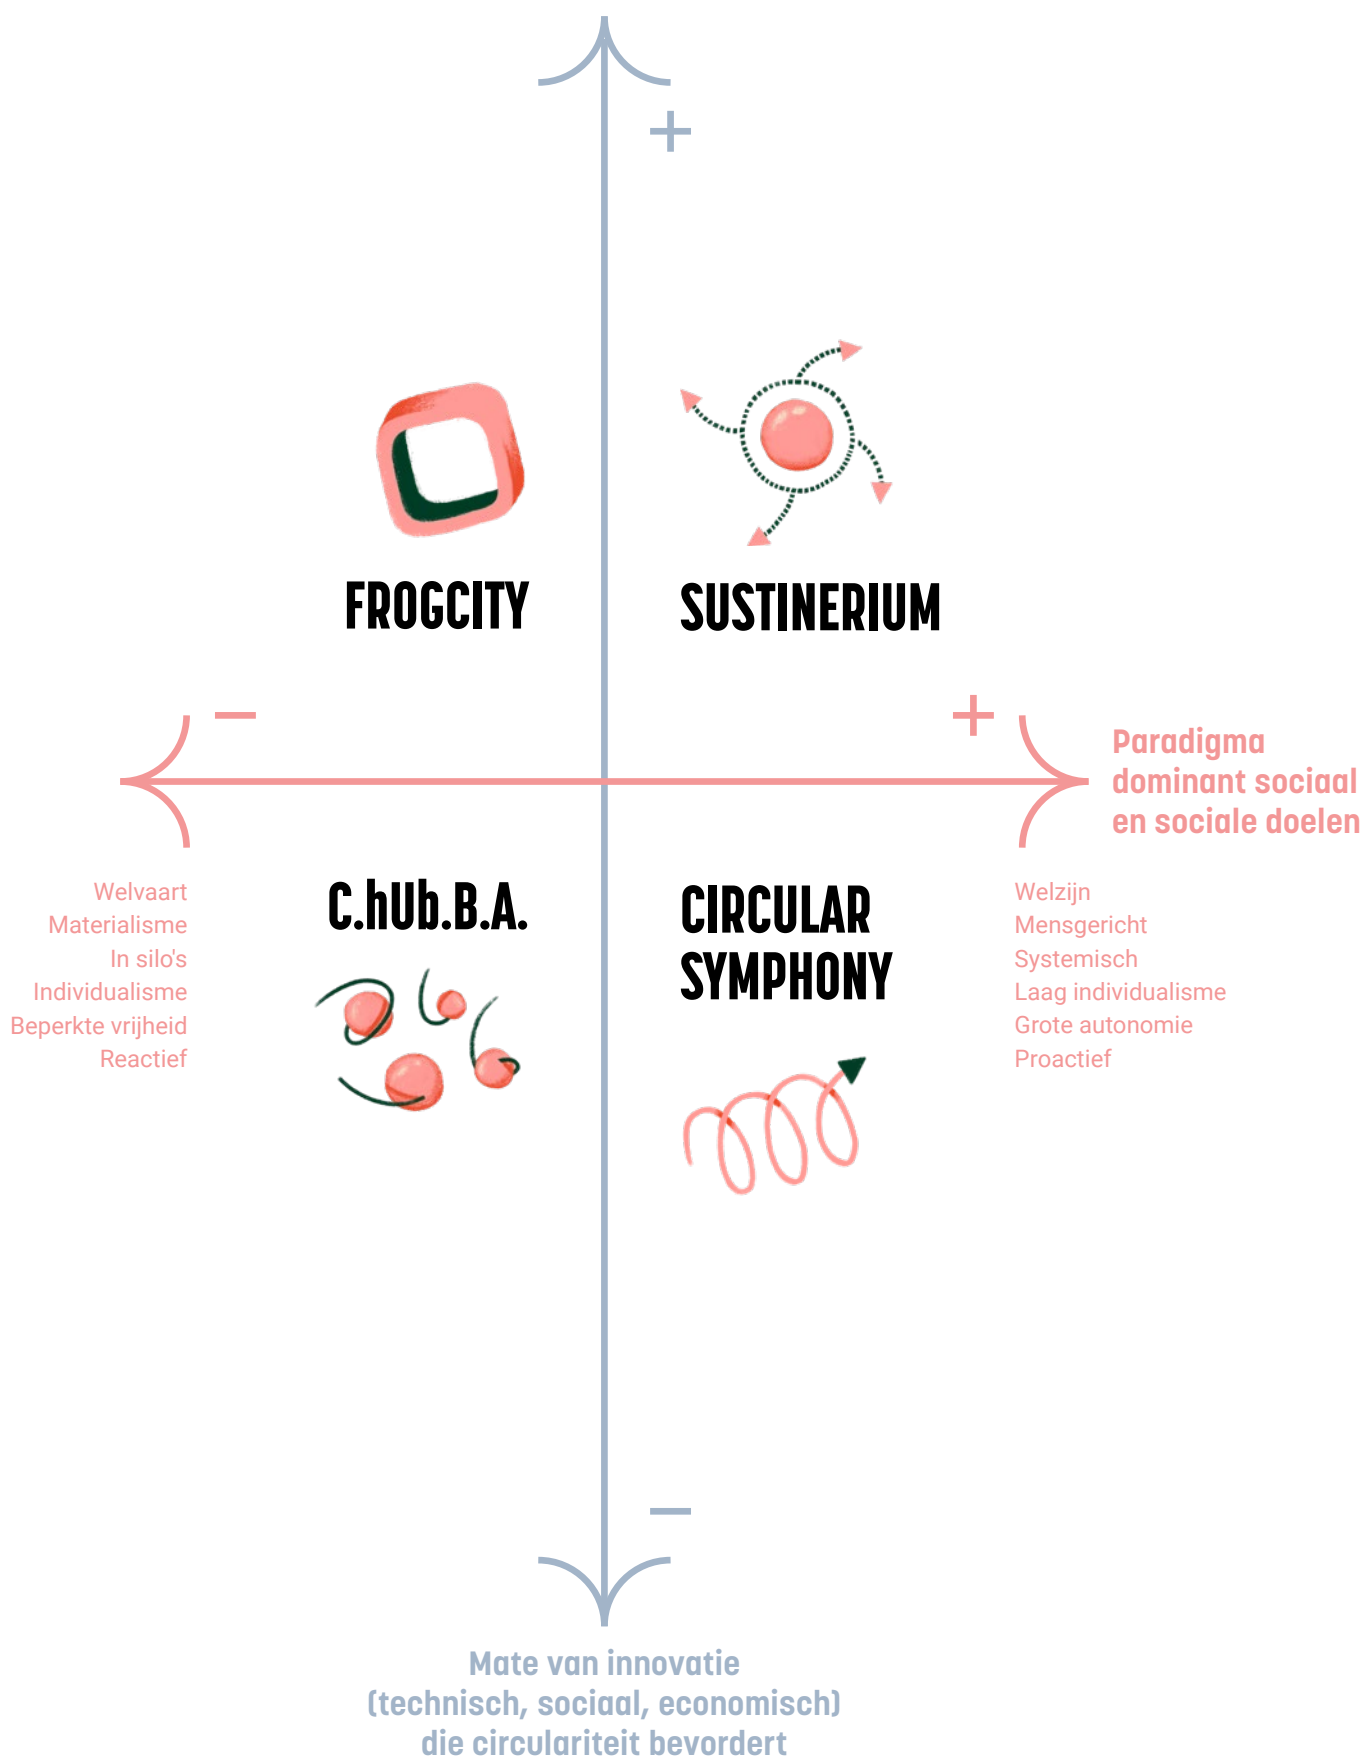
+

FROGCITY

SUSTINERIUM

–

+

Paradigma dominant sociaal en sociale doelen

Welvaart
Materialisme
In silo's
Individualisme
Beperkte vrijheid
Reactief

C.hUb.B.A.

CIRCULAR SYMPHONY

Welzijn
Mensgericht
Systemisch
Laag individualisme
Grote autonomie
Proactief

–

Mate van innovatie (technisch, sociaal, economisch) die circulariteit bevordert